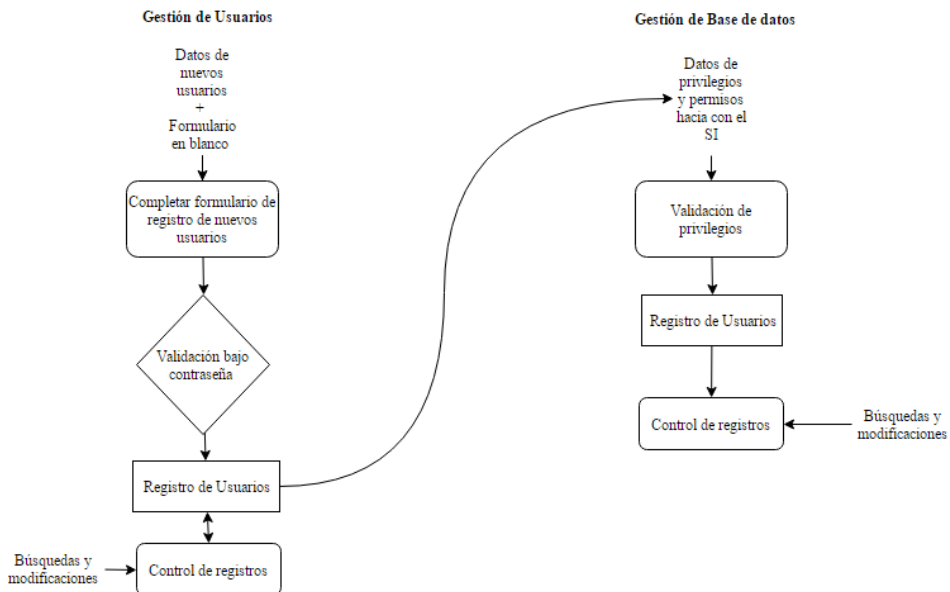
Gestión de Usuarios

Datos de nuevos usuarios + Formulario en blanco

Completar formulario de registro de nuevos usuarios

Validación bajo contraseña

Registro de Usuarios

Búsquedas y modificaciones

Control de registros

Gestión de Base de datos

Datos de privilegios y permisos hacia con el SI

Validación de privilegios

Registro de Usuarios

Control de registros

Búsquedas y modificaciones